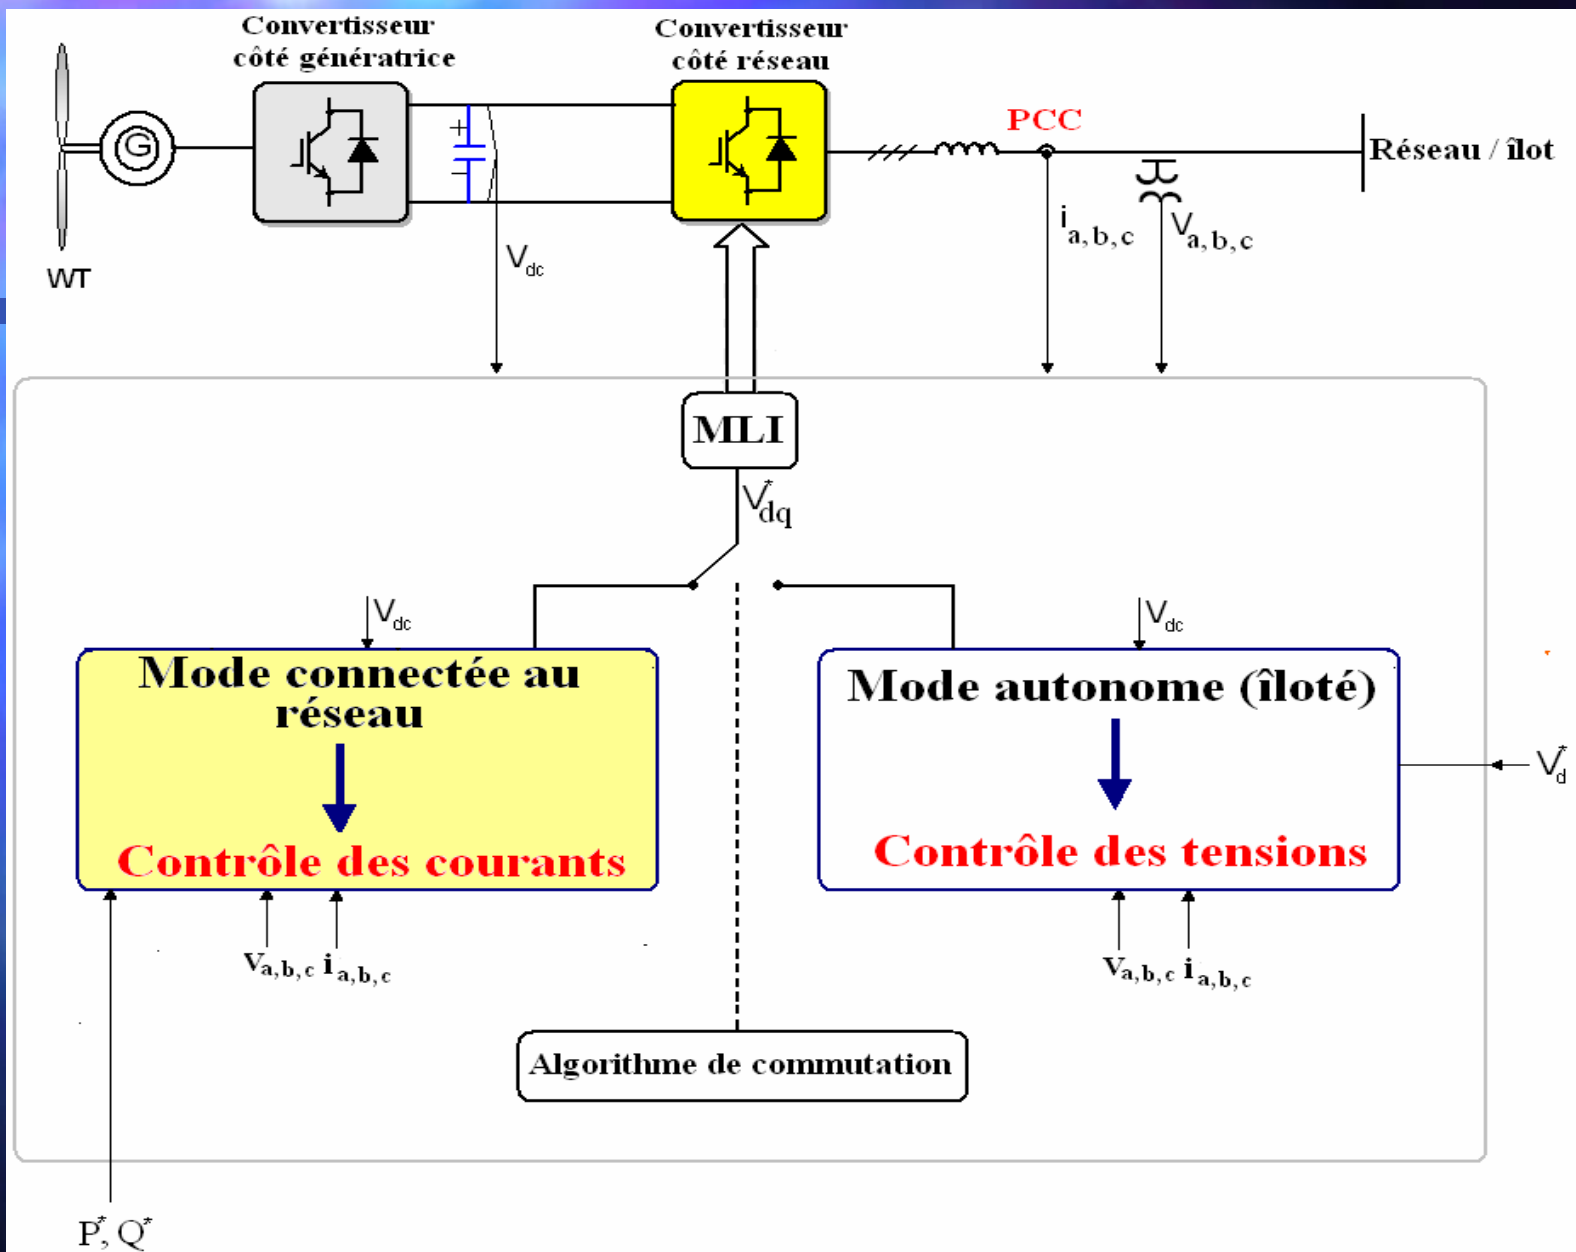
Convertisseur côté génératrice

Convertisseur côté réseau

G

WT

PCC

Réseau / îlot

$V_{dc}$

$i_{a,b,c}$

$V_{a,b,c}$

MLI

$V^*_{dq}$

$V_{dc}$

$V_{dc}$

Mode connectée au réseau

Contrôle des courants

Mode autonome (îloté)

Contrôle des tensions

$V^*_d$

$V_{a,b,c}$ $i_{a,b,c}$

$V_{a,b,c}$ $i_{a,b,c}$

Algorithme de commutation

$P^*, Q^*$